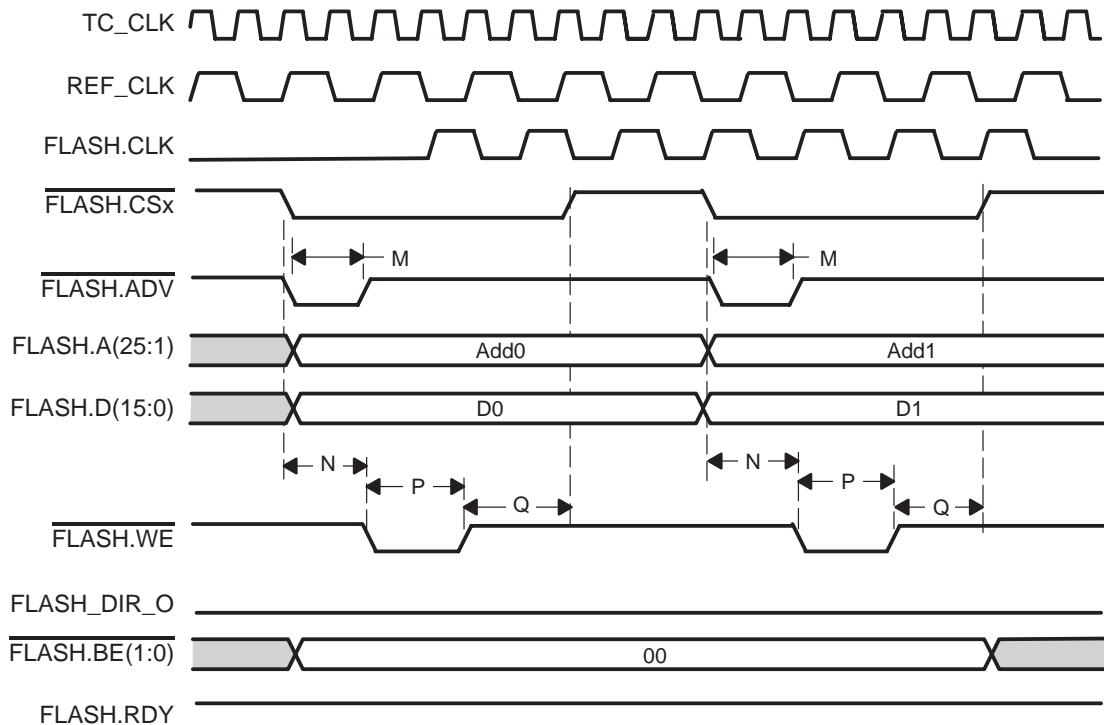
TC_CLK

REF_CLK

FLASH.CLK

$\overline{\text{FLASH.CSx}}$

M

M

$\overline{\text{FLASH.ADV}}$

FLASH.A(25:1)

Add0

Add1

FLASH.D(15:0)

D0

D1

N

P

Q

N

P

Q

$\overline{\text{FLASH.WE}}$

FLASH_DIR_O

$\overline{\text{FLASH.BE(1:0)}}$

00

FLASH.RDY